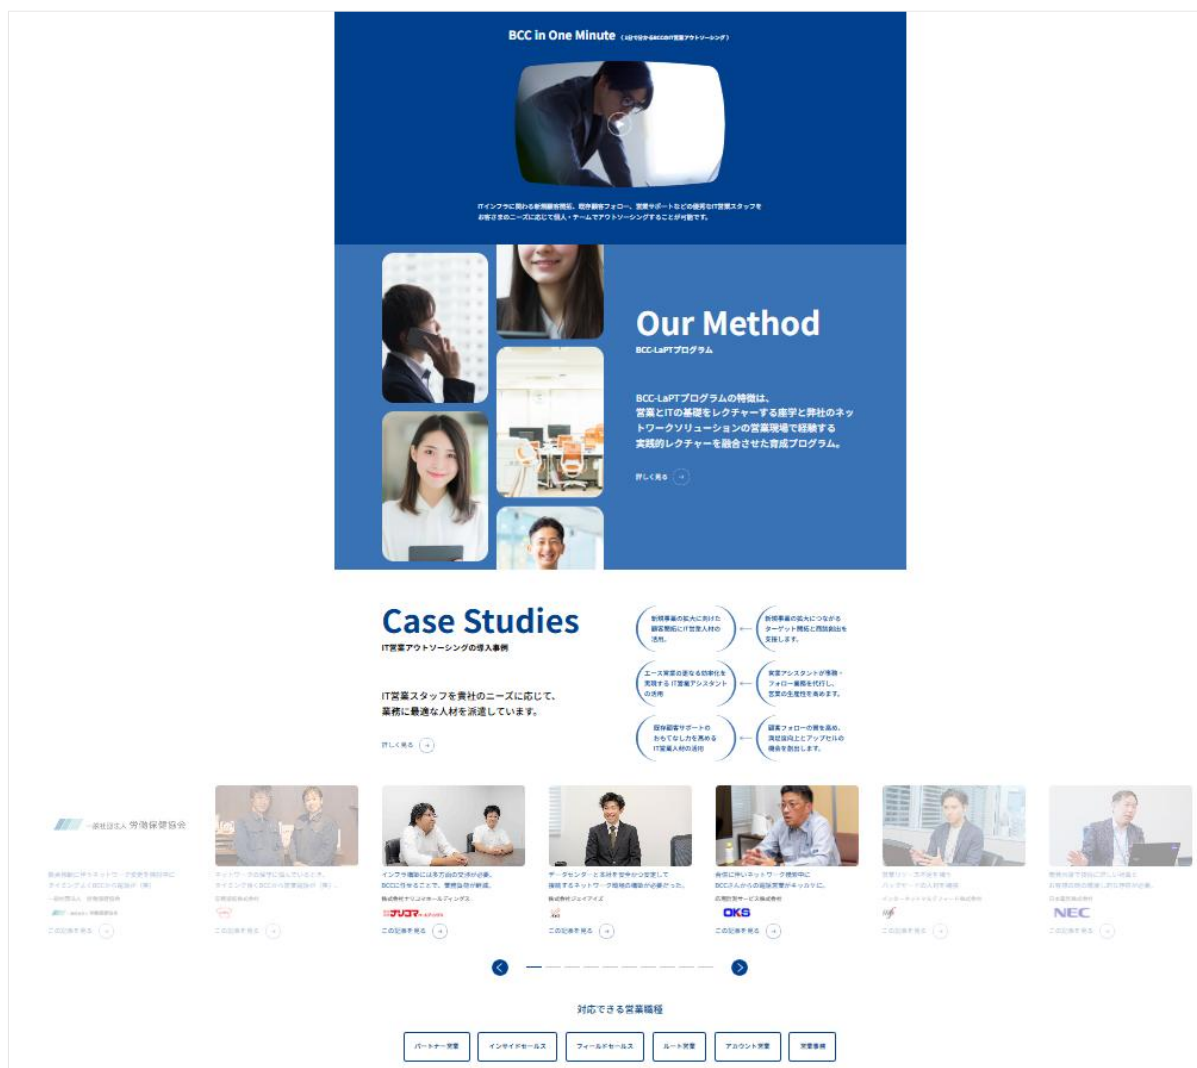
BCC in One Minute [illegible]

ITインフラに関わる新規顧客開拓、既存顧客フォロー、営業サポートなどの優秀なIT営業スタッフをお客さまのニーズに応じて個人・チームでアウトソーシングすることが可能です。

Our Method
BCC-LaPTプログラム

BCC-LaPTプログラムの特徴は、営業とITの基礎をレクチャーする座学と弊社のネットワークソリューションの営業現場で経験する実践的レクチャーを融合させた育成プログラム。

詳しく見る

Case Studies
IT営業アウトソーシングの導入事例

IT営業スタッフを貴社のニーズに応じて、業務に最適な人材を派遣しています。

詳しく見る

新規事業の拡大に向けた顧客開拓にIT営業人材の活用。
新規事業の拡大につながるターゲット開拓と商談創出を支援します。

エース営業の更なる効率化を実現するIT営業アシスタントの活用
営業アシスタントが準備・フォロー業務を代行し、営業の生産性を高めます。

既存顧客サポートのおもてなし力を高めるIT営業人材の活用
顧客フォローの質を高め、満足度向上とアップセルの機会を創出します。

一般社団法人 労働保健協会

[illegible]

インフラ構築には多方面の支援が必要。BCCに任せることで、営業負荷が軽減。
株式会社テリロジーホールディングス
テリロジー
この記事を見る

データセンターと本社を安全かつ安定して接続するネットワーク環境の構築が必要だった。
株式会社ジェイアイズ
この記事を見る

会社に伴いネットワーク構築中にBCCさんからの提案営業がキッカケに。
沖電気営業サービス株式会社
OKS
この記事を見る

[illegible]

NEC
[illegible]

対応できる営業職種

パートナー営業
インサイドセールス
フィールドセールス
ルート営業
アカウント営業
営業事務